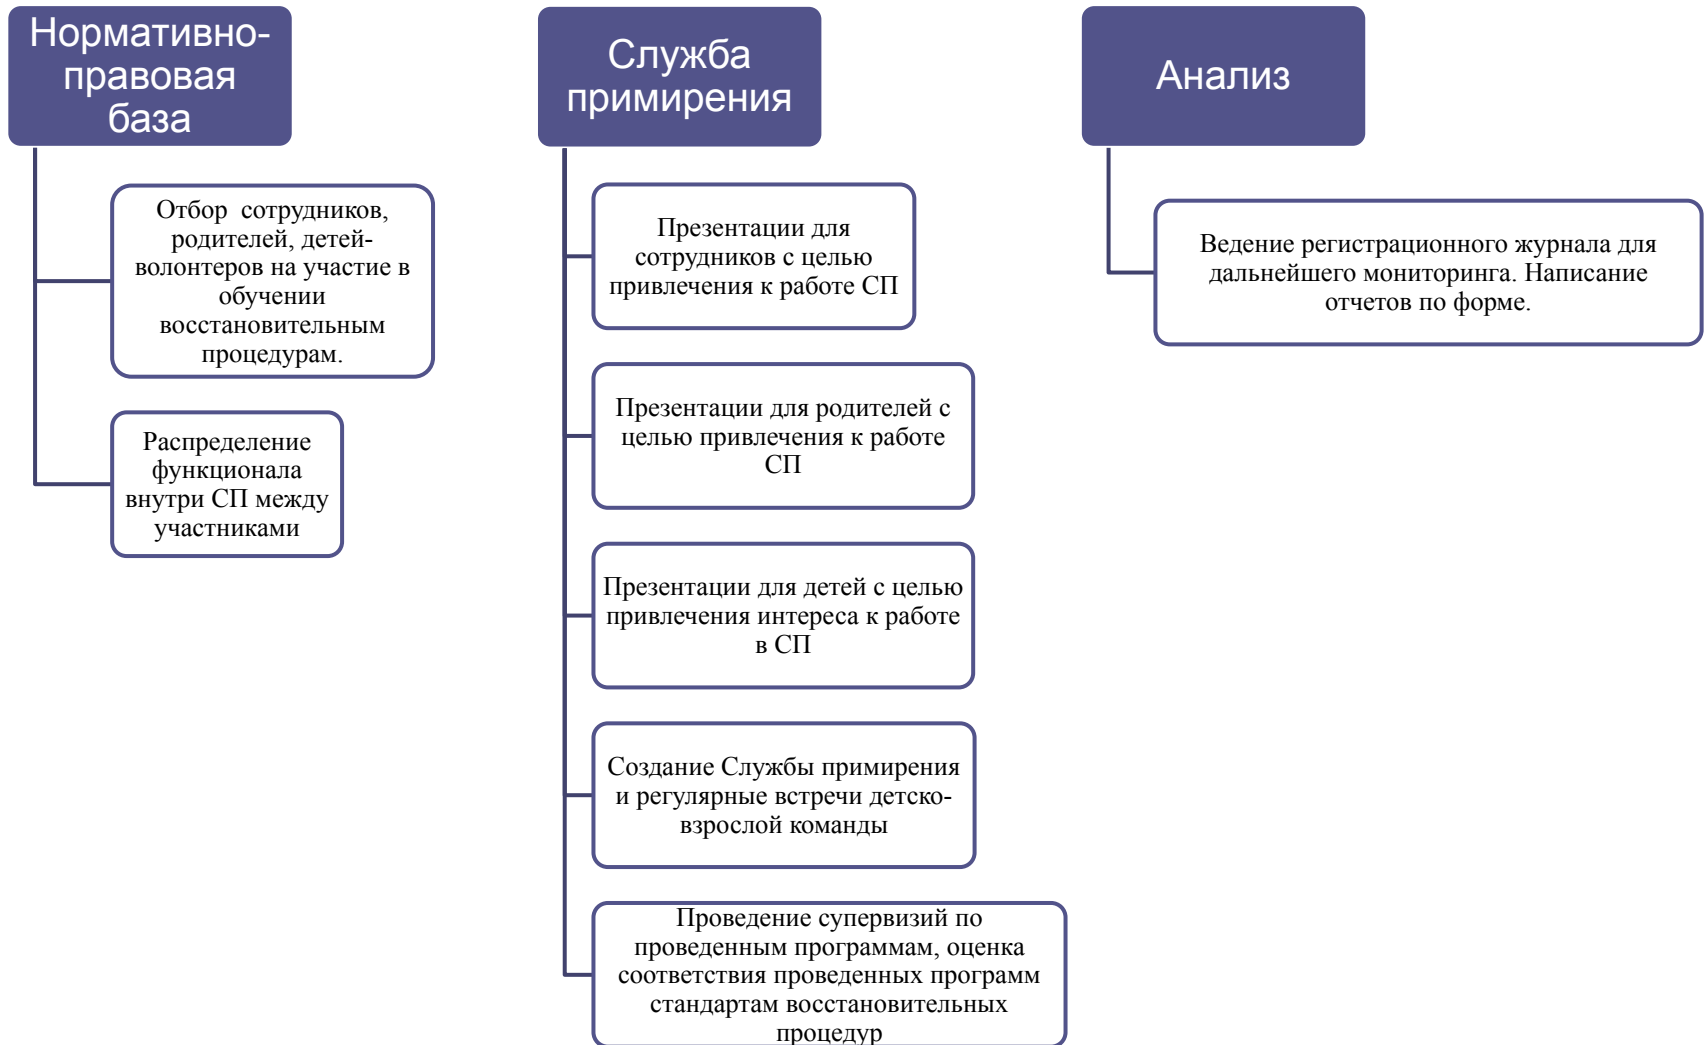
Нормативно-правовая база

Отбор сотрудников, родителей, детей-волонтеров на участие в обучении восстановительным процедурам.

Распределение функционала внутри СП между участниками

Служба примирения

Презентации для сотрудников с целью привлечения к работе СП

Презентации для родителей с целью привлечения к работе СП

Презентации для детей с целью привлечения интереса к работе в СП

Создание Службы примирения и регулярные встречи детско-взрослой команды

Проведение супервизий по проведенным программам, оценка соответствия проведенных программ стандартам восстановительных процедур

Анализ

Ведение регистрационного журнала для дальнейшего мониторинга. Написание отчетов по форме.